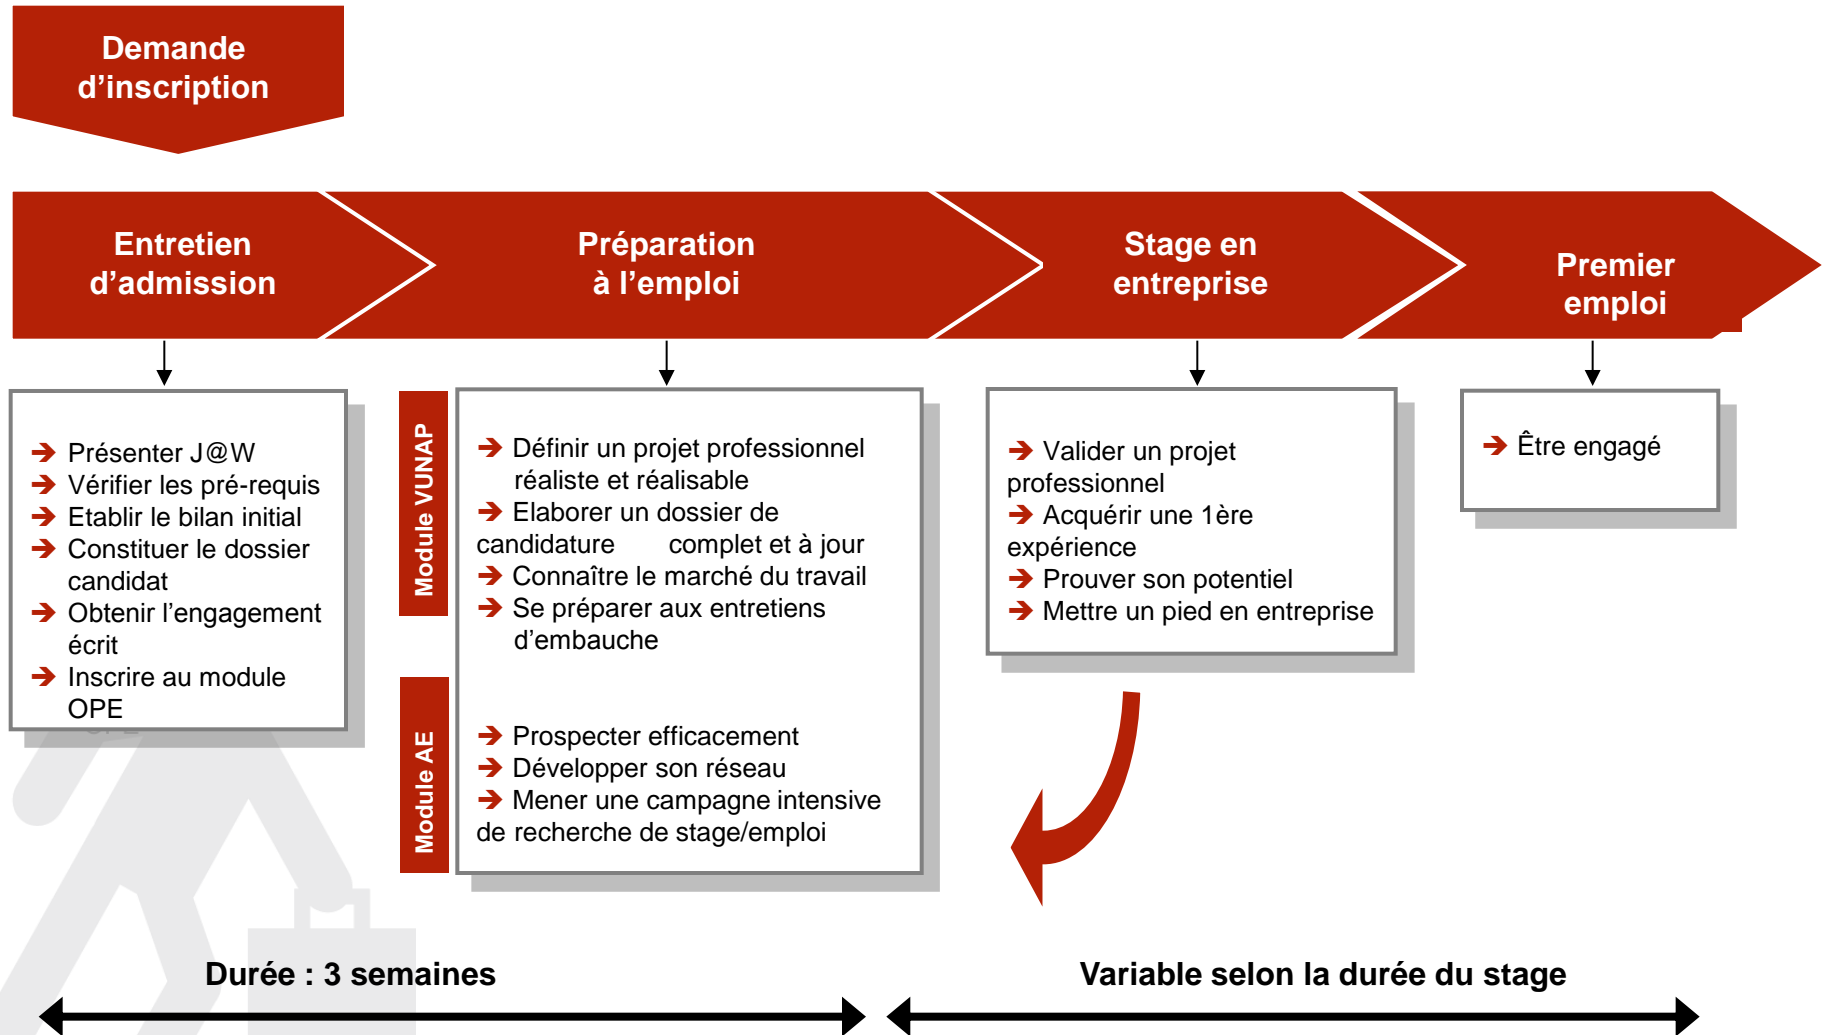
Demande d’inscription

Entretien d’admission

Préparation à l’emploi

Stage en entreprise

Premier emploi

→ Présenter J@W
→ Vérifier les pré-requis
→ Etablir le bilan initial
→ Constituer le dossier candidat
→ Obtenir l’engagement écrit
→ Inscrire au module OPE

Module VUNAP

→ Définir un projet professionnel réaliste et réalisable
→ Elaborer un dossier de candidature complet et à jour
→ Connaître le marché du travail
→ Se préparer aux entretiens d’embauche

Module AE

→ Prospecter efficacement
→ Développer son réseau
→ Mener une campagne intensive de recherche de stage/emploi

→ Valider un projet professionnel
→ Acquérir une 1ère expérience
→ Prouver son potentiel
→ Mettre un pied en entreprise

→ Être engagé

Durée : 3 semaines

Variable selon la durée du stage